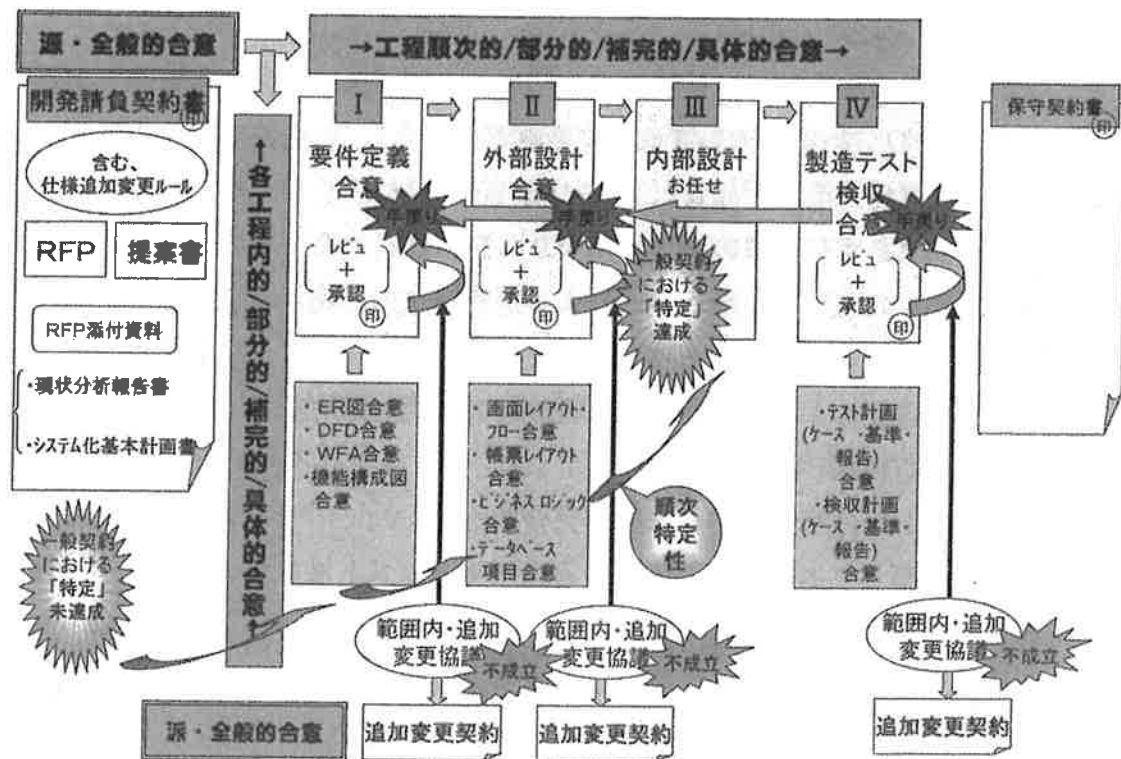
源・全般的合意

→工程順次的/部分的/補完的/具体的合意→

開発請負契約書 印

含む、仕様追加変更ルール

RFP

提案書

RFP添付資料

・現状分析報告書

・システム化基本計画書

一般契約における「特定」未達成

↑各工程内的/部分的/補完的/具体的合意↑

Ⅰ

要件定義合意

手戻り

レビュ + 承認 印

・ER図合意
・DFD合意
・WFA合意
・機能構成図合意

Ⅱ

外部設計合意

手戻り

レビュ + 承認 印

・画面レイアウト・フロー合意
・帳票レイアウト合意
・ビジネスロジック合意
・データベース項目合意

Ⅲ

内部設計
お任せ

一般契約における「特定」達成

順次特定性

Ⅳ

製造テスト検収合意

手戻り

レビュ + 承認 印

・テスト計画(ケース・基準・報告)合意
・検収計画(ケース・基準・報告)合意

保守契約書 印

範囲内・追加変更協議 不成立

範囲内・追加変更協議 不成立

範囲内・追加変更協議 不成立

源・全般的合意

追加変更契約

追加変更契約

追加変更契約